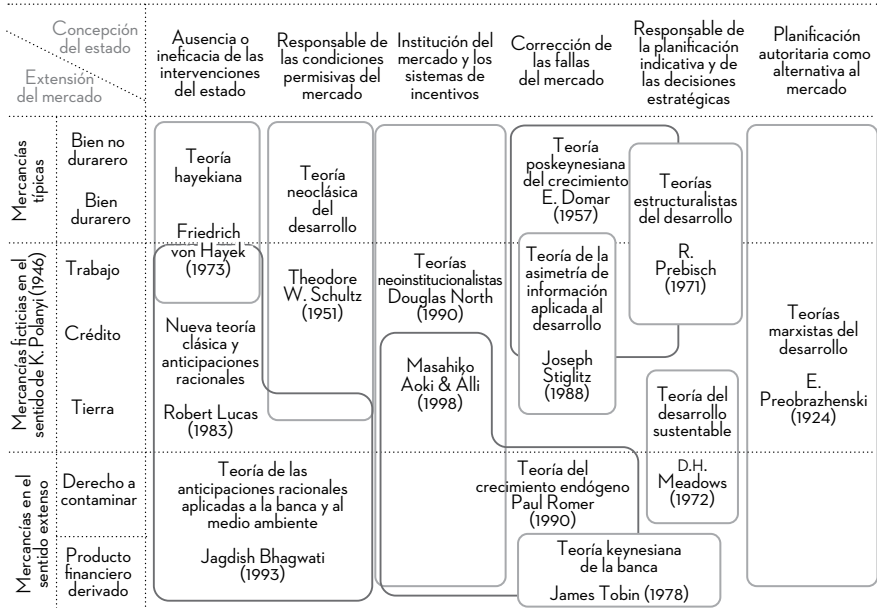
Concepción del estado

Extensión del mercado

Ausencia o ineficacia de las intervenciones del estado

Responsable de las condiciones permisivas del mercado

Institución del mercado y los sistemas de incentivos

Corrección de las fallas del mercado

Responsable de la planificación indicativa y de las decisiones estratégicas

Planificación autoritaria como alternativa al mercado

Mercancías típicas

Bien no durarero

Bien durarero

Mercancías ficticias en el sentido de K. Polanyi (1946)

Trabajo

Crédito

Tierra

Mercancías en el sentido extenso

Derecho a contaminar

Producto financiero derivado

Teoría hayekiana

Friedrich von Hayek (1973)

Teoría neoclásica del desarrollo

Theodore W. Schultz (1951)

Teorías neoinstitucionalistas Douglas North (1990)

Teoría poskeynesiana del crecimiento E. Domar (1957)

Teorías estructuralistas del desarrollo

R. Prebisch (1971)

Teoría de la asimetría de información aplicada al desarrollo

Joseph Stiglitz (1988)

Teorías marxistas del desarrollo

E. Preobrazhenski (1924)

Nueva teoría clásica y anticipaciones racionales

Robert Lucas (1983)

Masahiko Aoki & Alli (1998)

Teoría del desarrollo sustentable

D.H. Meadows (1972)

Teoría de las anticipaciones racionales aplicadas a la banca y al medio ambiente

Jagdish Bhagwati (1993)

Teoría del crecimiento endógeno Paul Romer (1990)

Teoría keynesiana de la banca

James Tobin (1978)